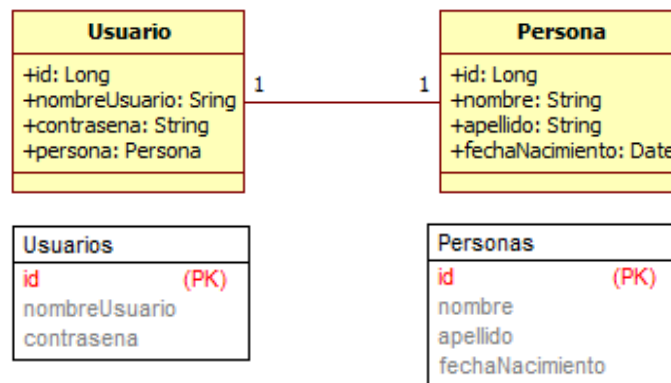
Usuario

+id: Long
+nombreUsuario: Sring
+contrasena: String
+persona: Persona

1

1

Persona

+id: Long
+nombre: String
+apellido: String
+fechaNacimiento: Date

Usuarios

id (PK)
nombreUsuario
contrasena

Personas

id (PK)
nombre
apellido
fechaNacimiento